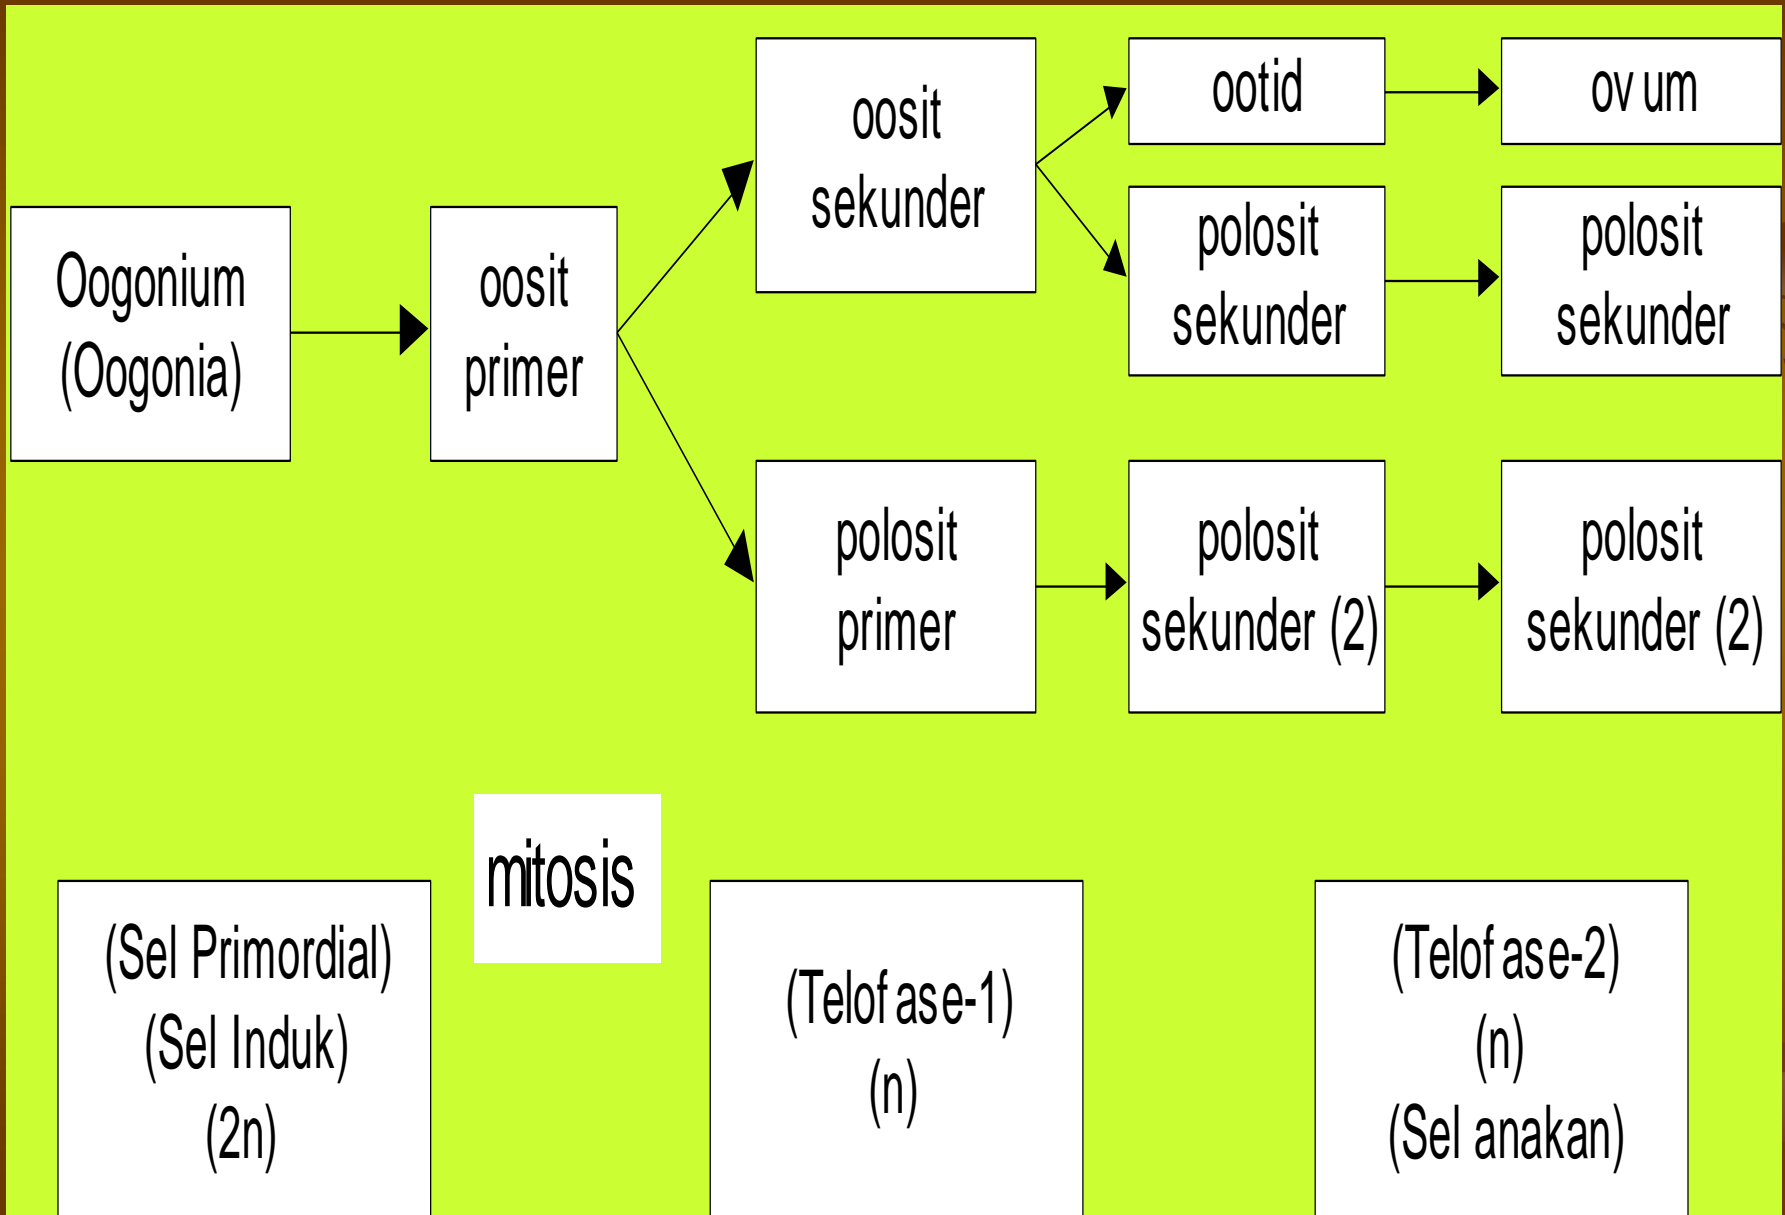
Oogonium (Oogonia)

oosit primer

oosit sekunder

polosit primer

ootid

polosit sekunder

polosit sekunder (2)

ov um

polosit sekunder

polosit sekunder (2)

(Sel Primordial) (Sel Induk) (2n)

mitosis

(Telof ase-1) (n)

(Telof ase-2) (n) (Sel anakan)